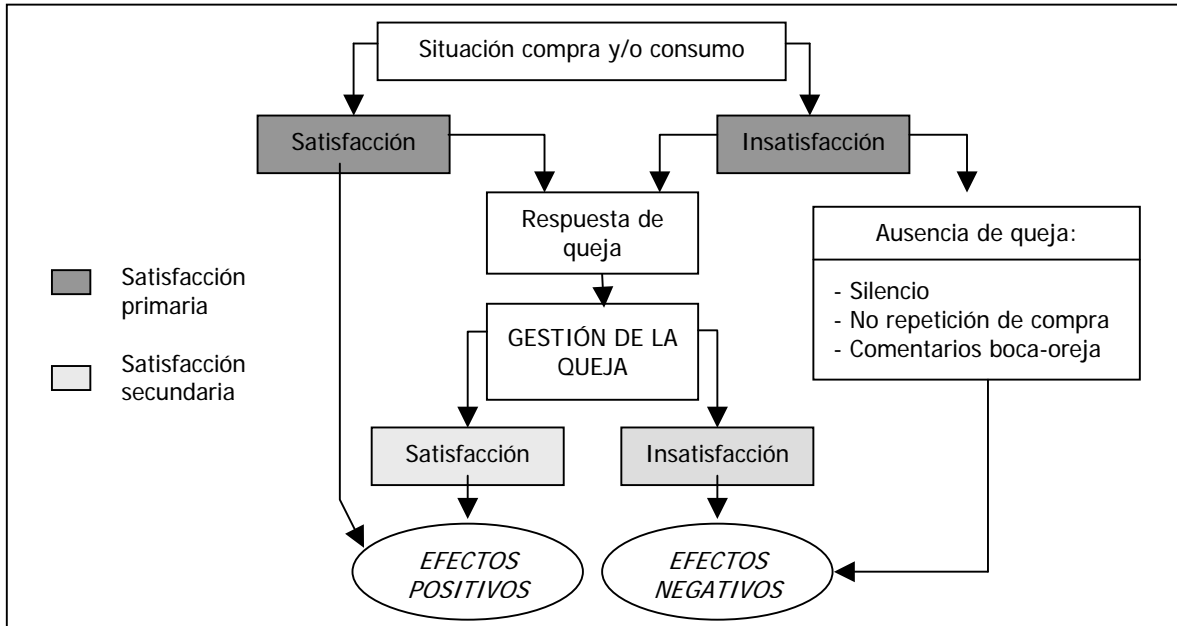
Situación compra y/o consumo

Satisfacción

Insatisfacción

Respuesta de queja

Ausencia de queja:

- Silencio
- No repetición de compra
- Comentarios boca-oreja

Satisfacción primaria

Satisfacción secundaria

GESTIÓN DE LA QUEJA

Satisfacción

Insatisfacción

EFECTOS POSITIVOS

EFECTOS NEGATIVOS